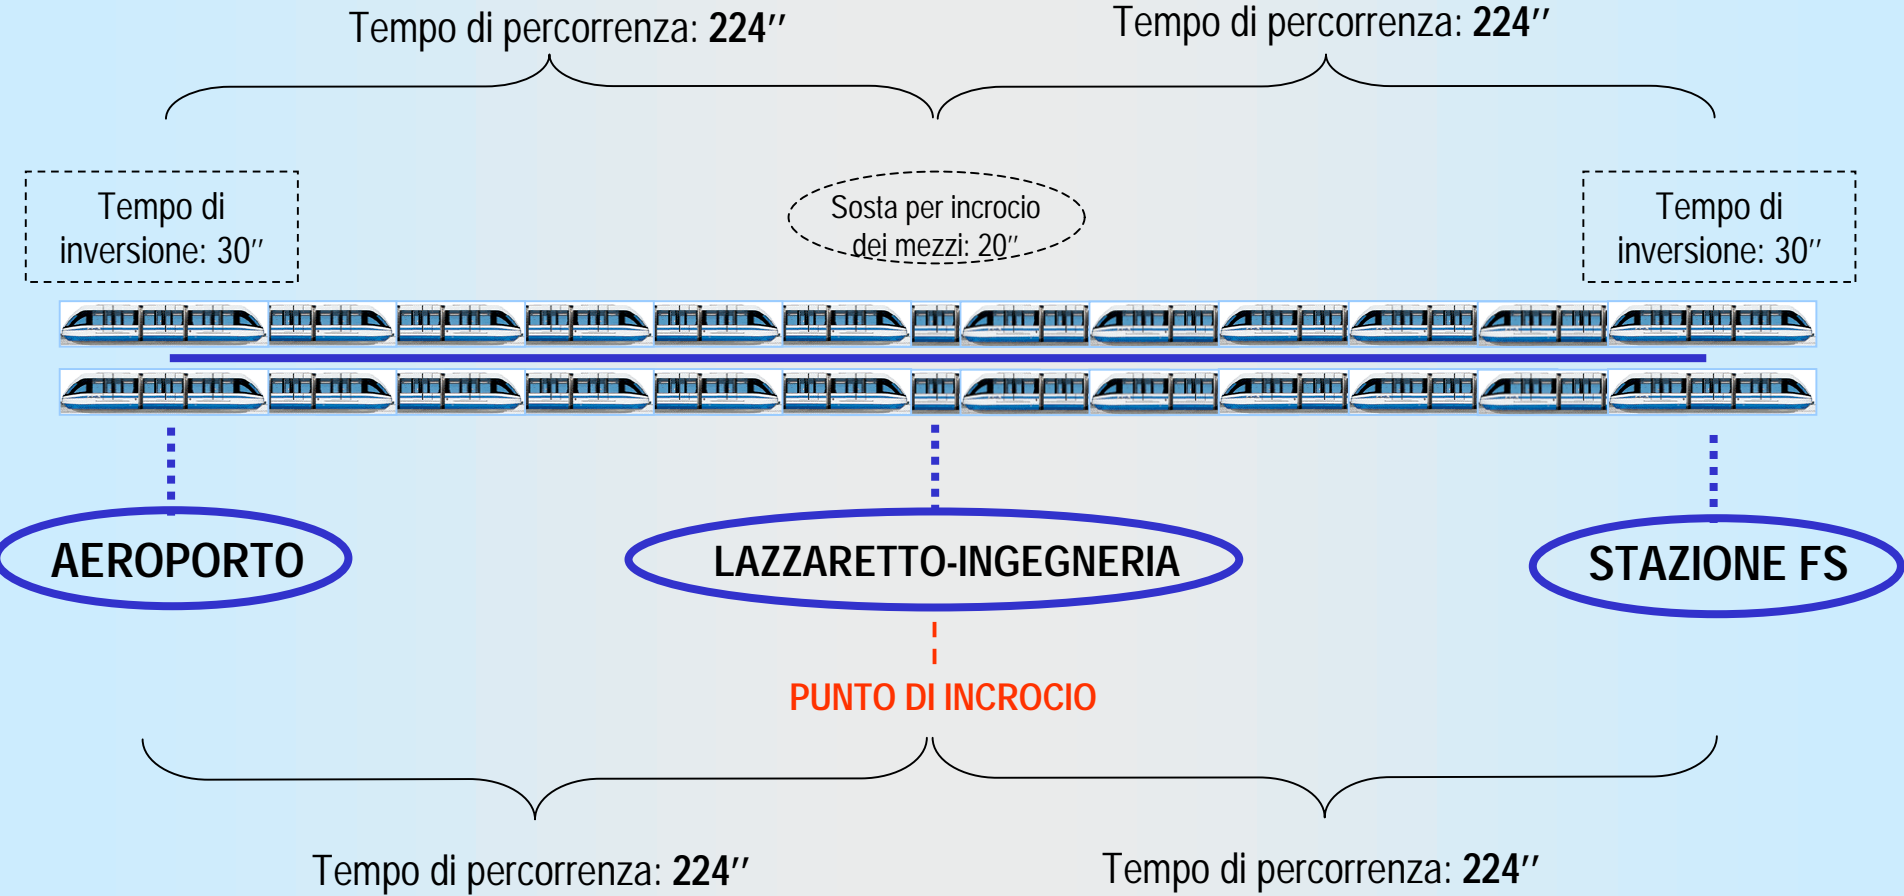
Tempo di percorrenza: **224″**

Tempo di percorrenza: **224″**

Tempo di inversione: 30″

Sosta per incrocio dei mezzi: 20″

Tempo di inversione: 30″

AEROPORTO

LAZZARETTO-INGEGNERIA

STAZIONE FS

PUNTO DI INCROCIO

Tempo di percorrenza: **224″**

Tempo di percorrenza: **224″**